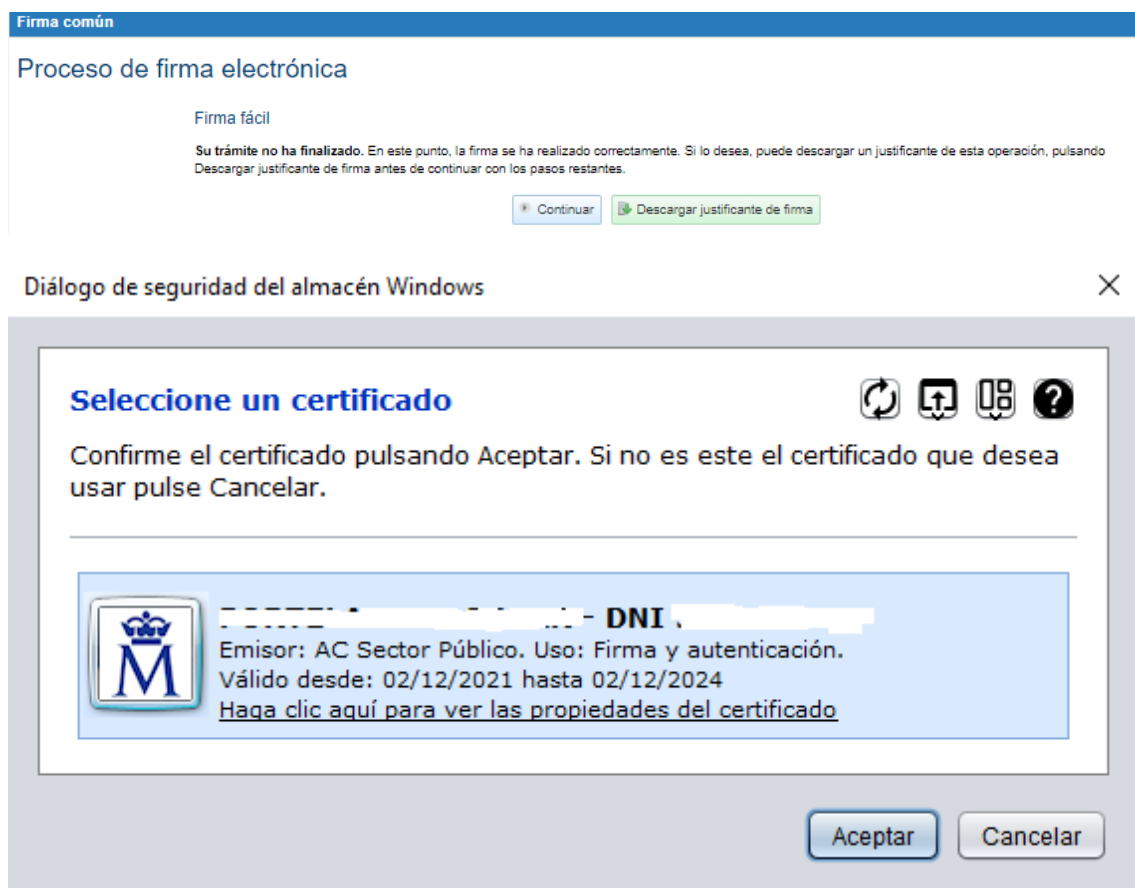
Firma común

Proceso de firma electrónica

Firma fácil

**Su trámite no ha finalizado.** En este punto, la firma se ha realizado correctamente. Si lo desea, puede descargar un justificante de esta operación, pulsando Descargar justificante de firma antes de continuar con los pasos restantes.

Continuar | Descargar justificante de firma

Diálogo de seguridad del almacén Windows

Seleccione un certificado

Confirme el certificado pulsando Aceptar. Si no es este el certificado que desea usar pulse Cancelar.

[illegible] - DNI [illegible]
Emisor: AC Sector Público. Uso: Firma y autenticación.
Válido desde: 02/12/2021 hasta 02/12/2024
Haga clic aquí para ver las propiedades del certificado

Aceptar | Cancelar